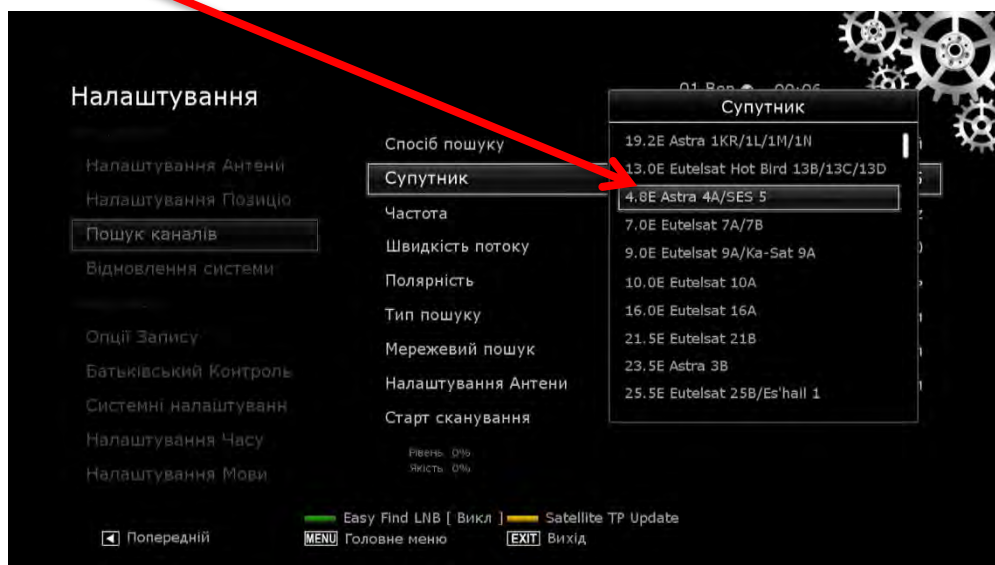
Налаштування

01 Вер 00:06

Налаштування Антени
Налаштування Позиціо
Пошук каналів
Відновлення системи

Опції Запису
Батьківський Контроль
Системні налаштуванн
Налаштування Часу
Налаштування Мови

Спосіб пошуку
Супутник
Частота
Швидкість потоку
Полярність
Тип пошуку
Мережевий пошук
Налаштування Антени
Старт сканування

Рівень 0%
Якість 0%

Супутник
19.2E Astra 1KR/1L/1M/1N
13.0E Eutelsat Hot Bird 13B/13C/13D
4.8E Astra 4A/SES 5
7.0E Eutelsat 7A/7B
9.0E Eutelsat 9A/Ka-Sat 9A
10.0E Eutelsat 10A
16.0E Eutelsat 16A
21.5E Eutelsat 21B
23.5E Astra 3B
25.5E Eutelsat 25B/Es'hail 1

Easy Find LNB [ Викл ] Satellite TP Update
Попередній
MENU Головне меню
EXIT Вихід